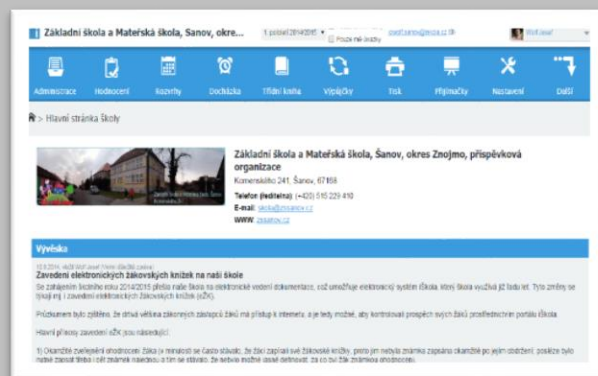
Základní škola a Mateřská škola, Šanov, okre...

1. pololetí 2014/2015

Pouze mé kroužky

Administrace
Hodnocení
Rozvrhy
Docházka
Třídní kniha
Výpisky
Tisk
Přijímačky
Nastavení
Další

> Hlavní stránka školy

Základní škola a Mateřská škola, Šanov, okres Znojmo, příspěvková organizace

Komenského 241, Šanov, 67168

Telefon (ředitelna): (+420) 515 229 410

E-mail: skola@zssanov.cz

WWW: zssanov.cz

Vývěska

Zavedení elektronických žákovských knížek na naší škole

Se zahájením školního roku 2014/2015 přešla naše škola na elektronické vedení dokumentace, což umožňuje elektronický systém iŠkola, který škola využívá již řadu let. Tyto změny se týkají mj. i zavedení elektronických žákovských knížek (eŽK).

Průzkumem bylo zjištěno, že drtivá většina zákonných zástupců žáků má přístup k internetu, a je tedy možné, aby kontrolovali prospěch svých žáků prostřednictvím portálu iŠkola.

Hlavní přínosy zavedení eŽK jsou následující:

1) Okamžité zveřejnění ohodnocení žáka (v minulosti se často stávalo, že žáci zapisali své žákovské knížky, proto jim nebyla známka zapsána okamžitě po jejím obdržení, posléze bylo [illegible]